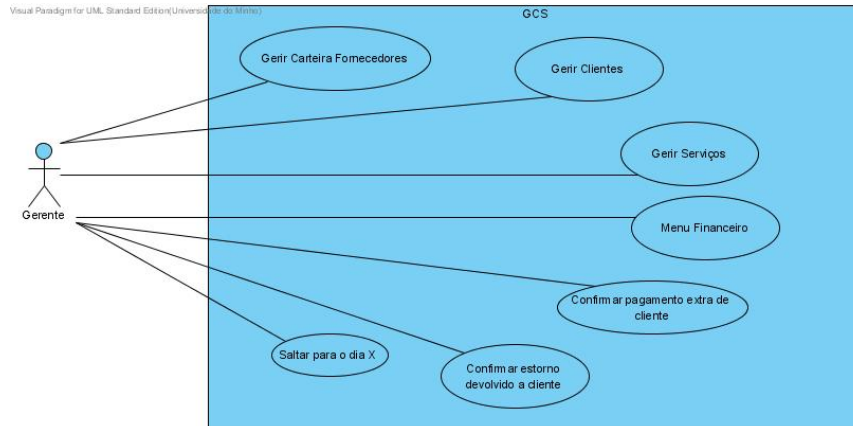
Visual Paradigm for UML Standard Edition(Universidade do Minho)

GCS

Gerir Carteira Fornecedores

Gerir Clientes

Gerir Serviços

Menu Financeiro

Confirmar pagamento extra de cliente

Saltar para o dia X

Confirmar estorno devolvido a cliente

Gerente